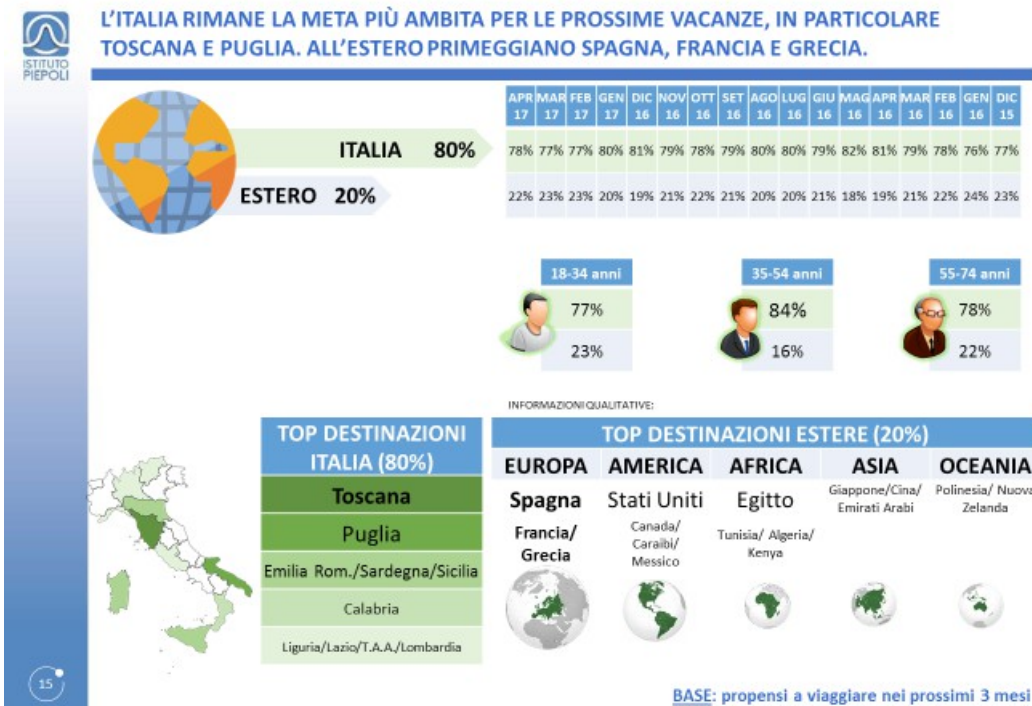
ISTITUTO PIEPOLI

L'ITALIA RIMANE LA META PIÙ AMBITA PER LE PROSSIME VACANZE, IN PARTICOLARE TOSCANA E PUGLIA. ALL'ESTERO PRIMEGGIANO SPAGNA, FRANCIA E GRECIA.

| | APR 17 | MAR 17 | FEB 17 | GEN 17 | DIC 16 | NOV 16 | OTT 16 | SET 16 | AGO 16 | LUG 16 | GIU 16 | MAG 16 | APR 16 | MAR 16 | FEB 16 | GEN 16 | DIC 15 |
|---|---|---|---|---|---|---|---|---|---|---|---|---|---|---|---|---|---|
| ITALIA 80% | 78% | 77% | 77% | 80% | 81% | 79% | 78% | 79% | 80% | 80% | 79% | 82% | 81% | 79% | 78% | 76% | 77% |
| ESTERO 20% | 22% | 23% | 23% | 20% | 19% | 21% | 22% | 21% | 20% | 20% | 21% | 18% | 19% | 21% | 22% | 24% | 23% |

| 18-34 anni | 35-54 anni | 55-74 anni |
|---|---|---|
| 77% | 84% | 78% |
| 23% | 16% | 22% |

INFORMAZIONI QUALITATIVE:

| TOP DESTINAZIONI ITALIA (80%) |
|---|
| Toscana |
| Puglia |
| Emilia Rom./Sardegna/Sicilia |
| Calabria |
| Liguria/Lazio/T.A.A./Lombardia |

TOP DESTINAZIONI ESTERE (20%)

| EUROPA | AMERICA | AFRICA | ASIA | OCEANIA |
|---|---|---|---|---|
| Spagna | Stati Uniti | Egitto | Giappone/Cina/ Emirati Arabi | Polinesia/ Nuova Zelanda |
| Francia/ Grecia | Canada/ Caraibi/ Messico | Tunisia/ Algeria/ Kenya | | |

15

BASE: propensi a viaggiare nei prossimi 3 mesi